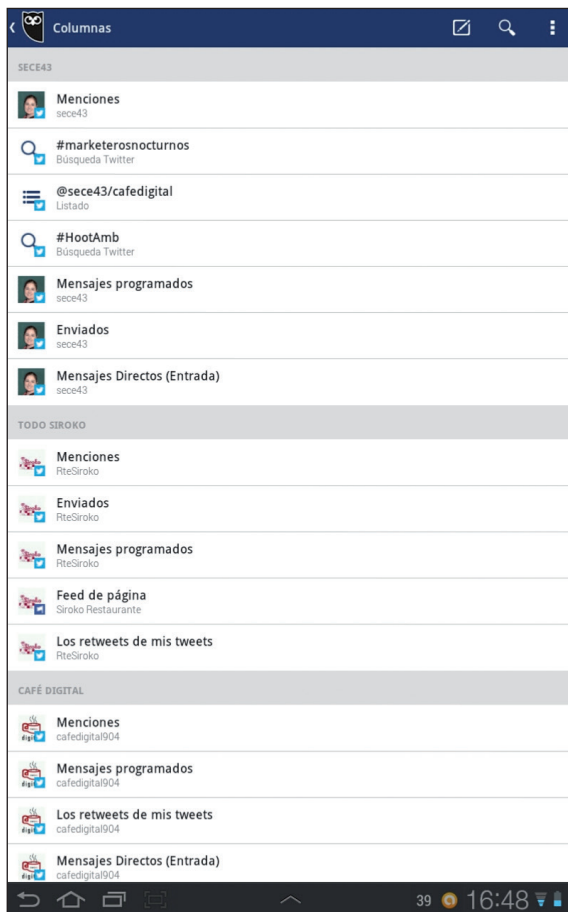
Columnas

SECE43

Menciones
sece43

#marketerosnocturnos
Búsqueda Twitter

@sece43/cafedigital
Listado

#HootAmb
Búsqueda Twitter

Mensajes programados
sece43

Enviados
sece43

Mensajes Directos (Entrada)
sece43

TODO SIROKO

Menciones
RteSiroko

Enviados
RteSiroko

Mensajes programados
RteSiroko

Feed de página
Siroko Restaurante

Los retweets de mis tweets
RteSiroko

CAFÉ DIGITAL

Menciones
cafedigital904

Mensajes programados
cafedigital904

Los retweets de mis tweets
cafedigital904

Mensajes Directos (Entrada)
cafedigital904

39 16:48